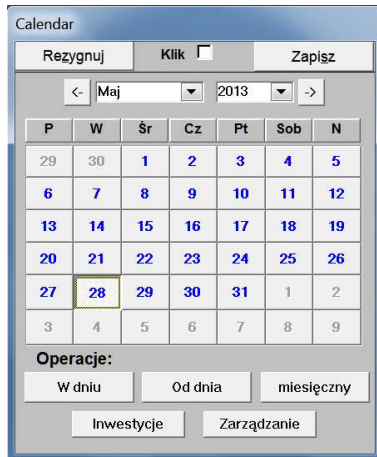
Calendar

Rezygnuj Klik Zapisz

<- Maj 2013 ->

| P | W | Śr | Cz | Pt | Sob | N |
|---|---|---|---|---|---|---|
| 29 | 30 | 1 | 2 | 3 | 4 | 5 |
| 6 | 7 | 8 | 9 | 10 | 11 | 12 |
| 13 | 14 | 15 | 16 | 17 | 18 | 19 |
| 20 | 21 | 22 | 23 | 24 | 25 | 26 |
| 27 | 28 | 29 | 30 | 31 | 1 | 2 |
| 3 | 4 | 5 | 6 | 7 | 8 | 9 |

Operacje:

W dniu Od dnia miesięczny

Inwestycje Zarządzanie